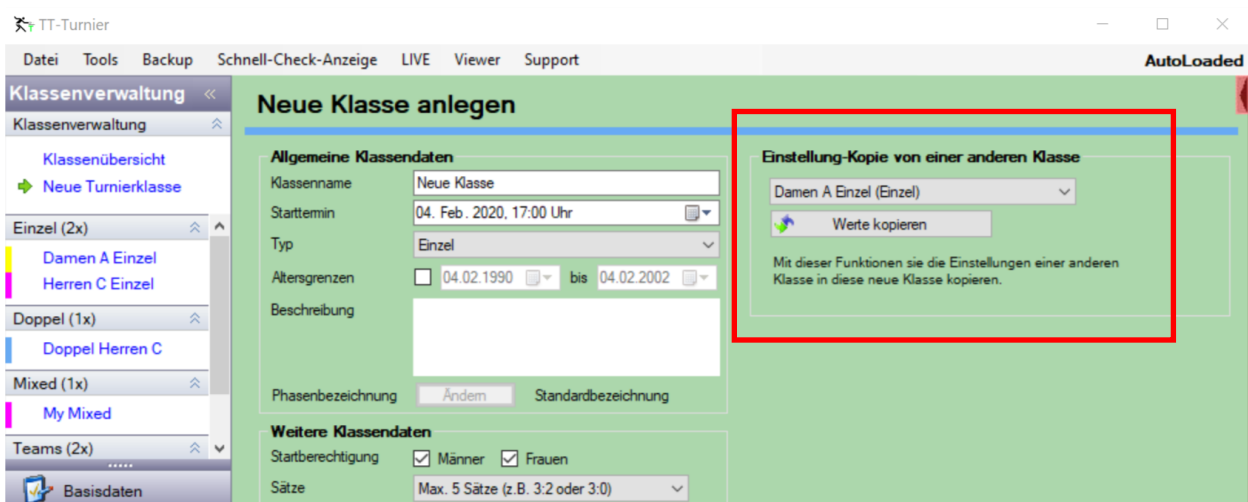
TT-Turnier

Datei Tools Backup Schnell-Check-Anzeige LIVE Viewer Support AutoLoaded

Klassenverwaltung «

Klassenverwaltung

Klassenübersicht
Neue Turnierklasse

Einzel (2x)
Damen A Einzel
Herren C Einzel

Doppel (1x)
Doppel Herren C

Mixed (1x)
My Mixed

Teams (2x)

Basisdaten

Neue Klasse anlegen

Allgemeine Klassendaten

Klassenname: Neue Klasse
Starttermin: 04. Feb. 2020, 17:00 Uhr
Typ: Einzel
Altersgrenzen: 04.02.1990 bis 04.02.2002
Beschreibung
Phasenbezeichnung Ändern Standardbezeichnung

Weitere Klassendaten

Startberechtigung: Männer Frauen
Sätze: Max. 5 Sätze (z.B. 3:2 oder 3:0)

Einstellung-Kopie von einer anderen Klasse

Damen A Einzel (Einzel)

Werte kopieren

Mit dieser Funktionen sie die Einstellungen einer anderen Klasse in diese neue Klasse kopieren.